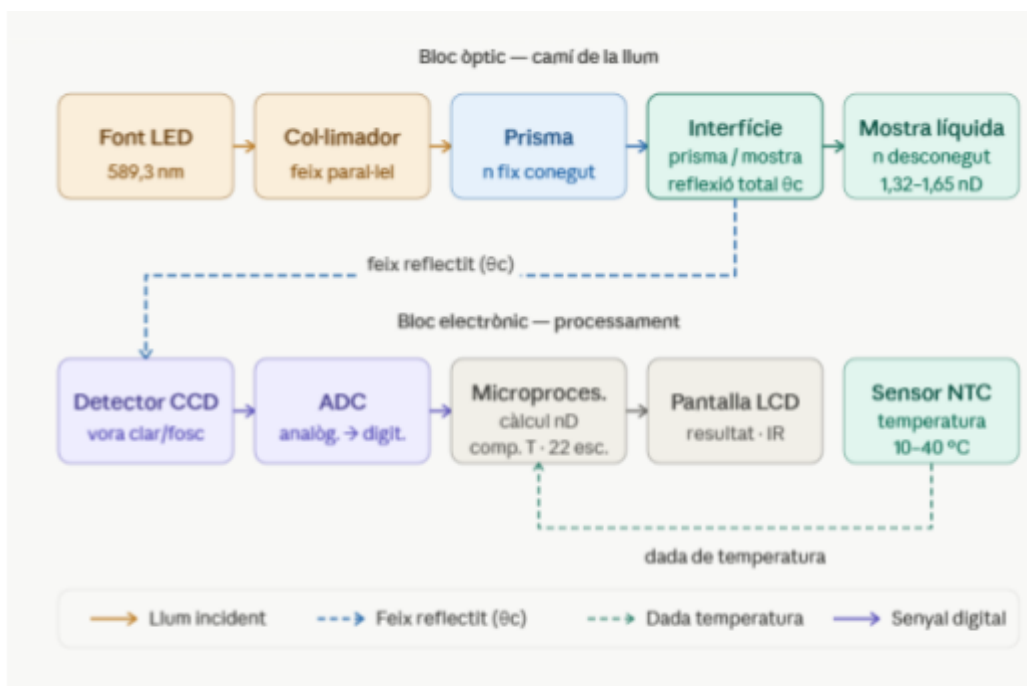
Bloc òptic — camí de la llum

Font LED
589,3 nm

Col·limador
feix paral·lel

Prisma
n fix conegut

Interfície
prisma / mostra
reflexió total θc

Mostra líquida
n desconegut
1,32–1,65 nD

feix reflectit (θc)

Bloc electrònic — processament

Detector CCD
vora clar/fosc

ADC
analòg. → digit.

Microproces.
càlcul nD
comp. T · 22 esc.

Pantalla LCD
resultat · IR

Sensor NTC
temperatura
10–40 ºC

dada de temperatura

Llum incident
Feix reflectit (θc)
Dada temperatura
Senyal digital